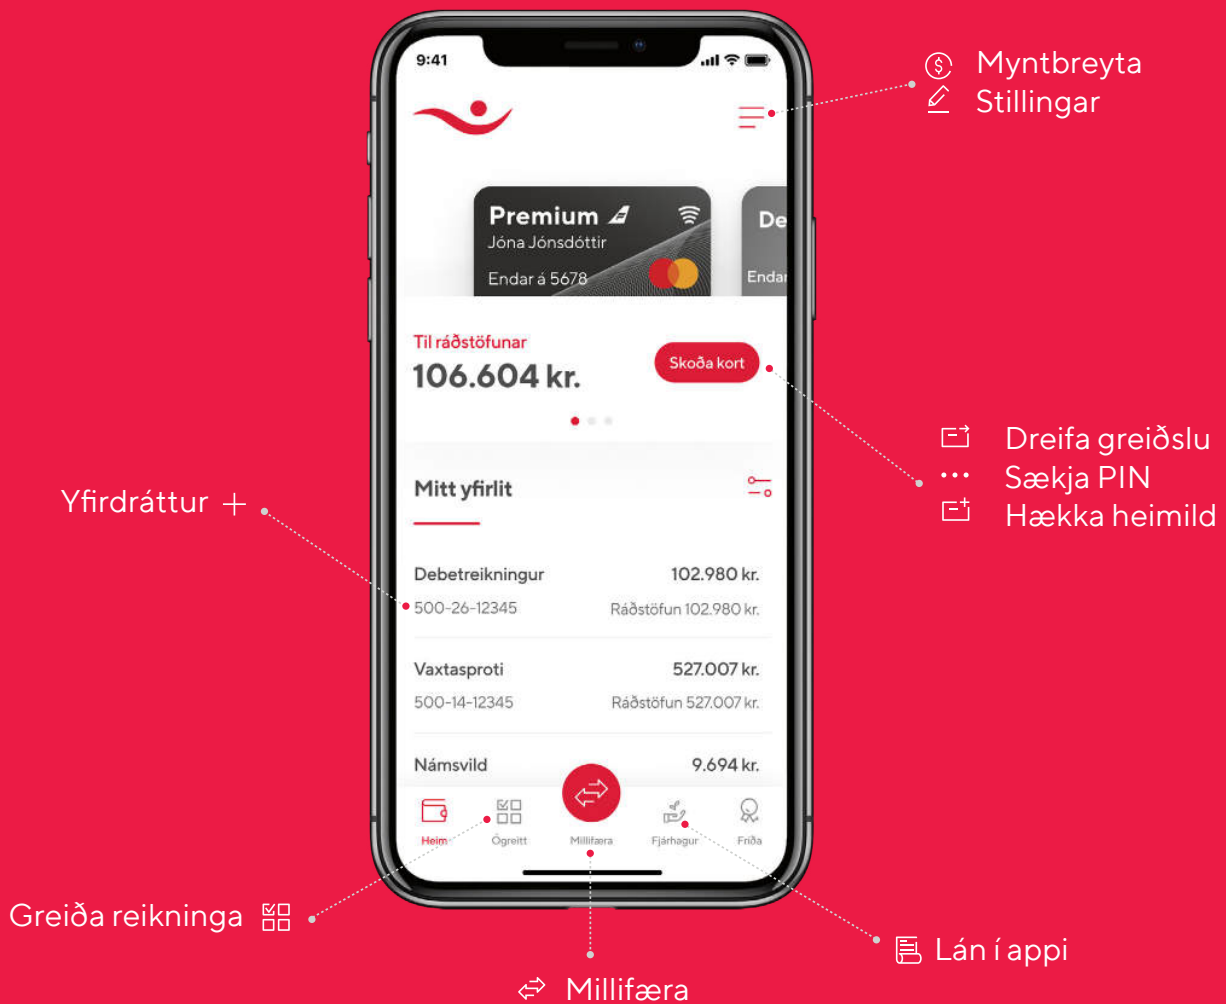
9:41

Myntbreyta
Stillingar

Premium
Jóna Jónsdóttir
Endar á 5678

De
Endar

Til ráðstöfunar
106.604 kr.
Skoða kort

Dreifa greiðslu
Sækja PIN
Hækka heimild

Yfirdráttur +

Mitt yfirlit

Debetreikningur 102.980 kr.
500-26-12345 Ráðstöfun 102.980 kr.

Vaxtasproti 527.007 kr.
500-14-12345 Ráðstöfun 527.007 kr.

Námsvild 9.694 kr.

Heim Ógreitt Millifæra Fjárhagur Fríða

Greiða reikninga

Lán í appi

Millifæra